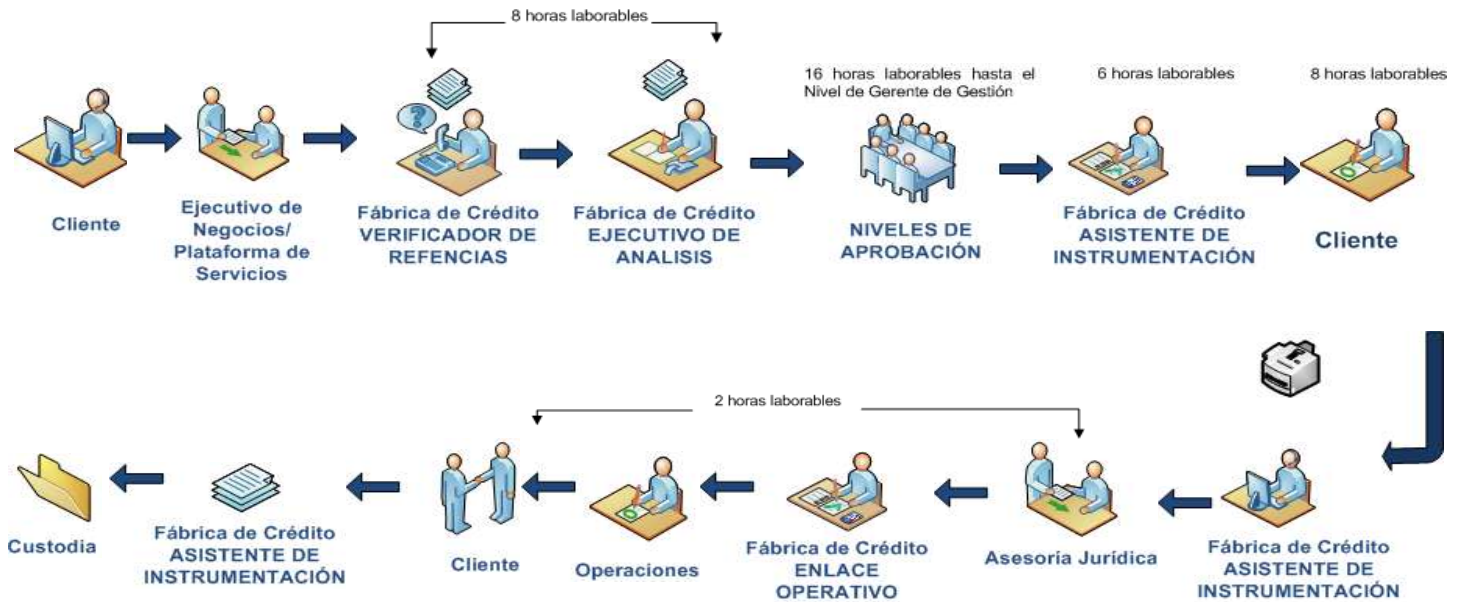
8 horas laborables

16 horas laborables hasta el Nivel de Gerente de Gestión

6 horas laborables

8 horas laborables

Cliente

Ejecutivo de Negocios/ Plataforma de Servicios

Fábrica de Crédito VERIFICADOR DE REFENCIAS

Fábrica de Crédito EJECUTIVO DE ANALISIS

NIVELES DE APROBACIÓN

Fábrica de Crédito ASISTENTE DE INSTRUMENTACIÓN

Cliente

2 horas laborables

Custodia

Fábrica de Crédito ASISTENTE DE INSTRUMENTACIÓN

Cliente

Operaciones

Fábrica de Crédito ENLACE OPERATIVO

Asesoría Jurídica

Fábrica de Crédito ASISTENTE DE INSTRUMENTACIÓN